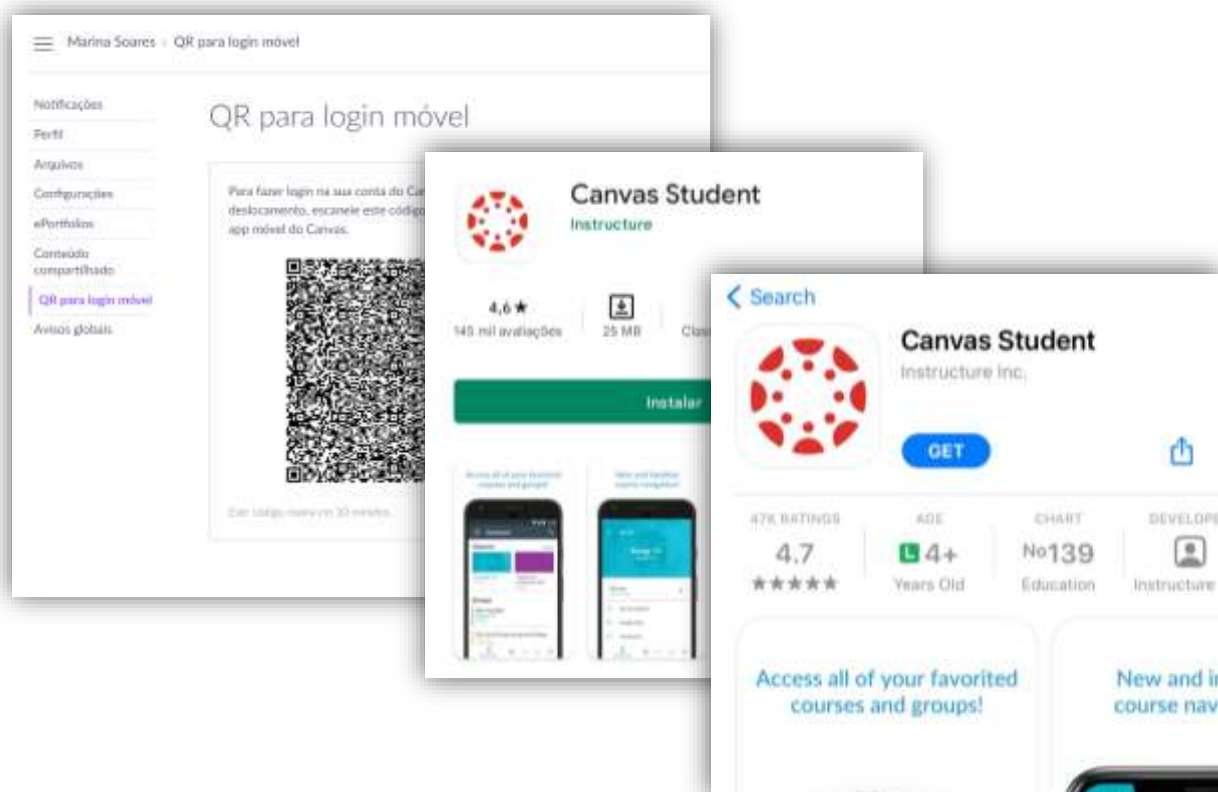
Marina Soares › QR para login móvel

Notificações
Perfil
Arquivos
Configurações
ePortfolios
Conteúdo compartilhado
QR para login móvel
Avisos globais

QR para login móvel

Para fazer login na sua conta do Ca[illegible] deslocamento, escaneie este código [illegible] app móvel do Canvas.

Este código expira em 10 minutos.

Canvas Student
Instructure

4,6 ★
145 mil avaliações

25 MB

Clas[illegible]

Instalar

Access all of your favorited courses and groups!

New and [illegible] course navigation

< Search

Canvas Student
Instructure Inc.

GET

47K RATINGS
4.7
★★★★★

AGE
4+
Years Old

CHART
No139
Education

DEVELOP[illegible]
Instructure

Access all of your favorited courses and groups!

New and i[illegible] course nav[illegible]